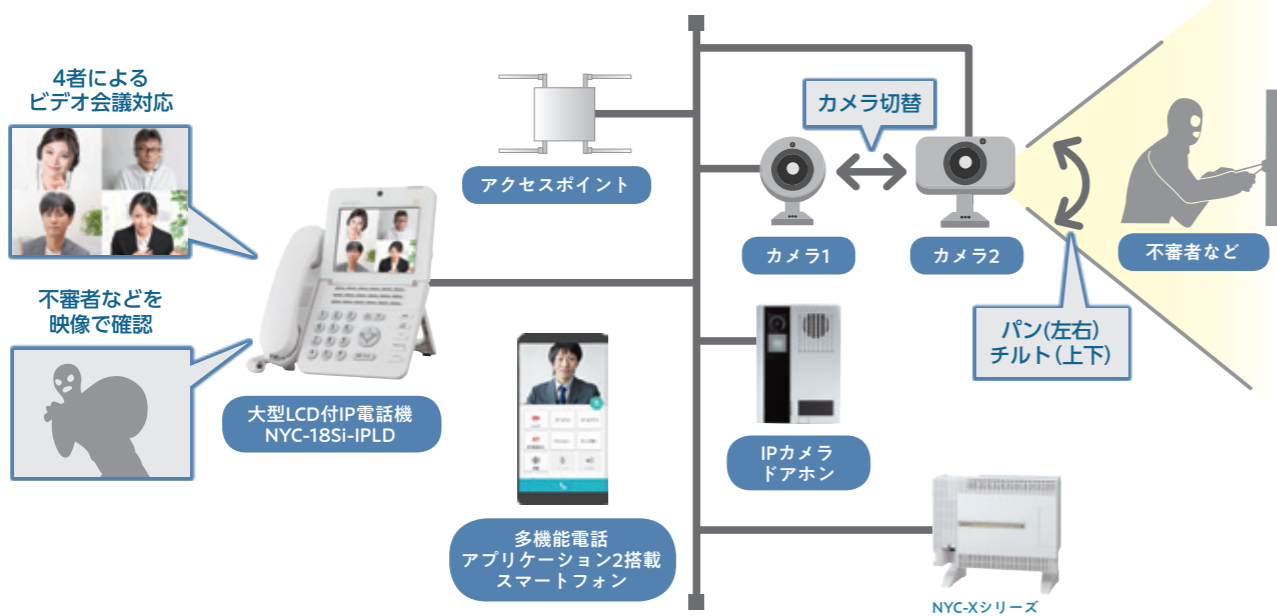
4者による
ビデオ会議対応

不審者などを
映像で確認

大型LCD付IP電話機
NYC-18Si-IPLD

アクセスポイント

多機能電話
アプリケーション2搭載
スマートフォン

カメラ切替

カメラ1

カメラ2

不審者など

パン(左右)
チルト(上下)

IPカメラ
ドアホン

NYC-Xシリーズ